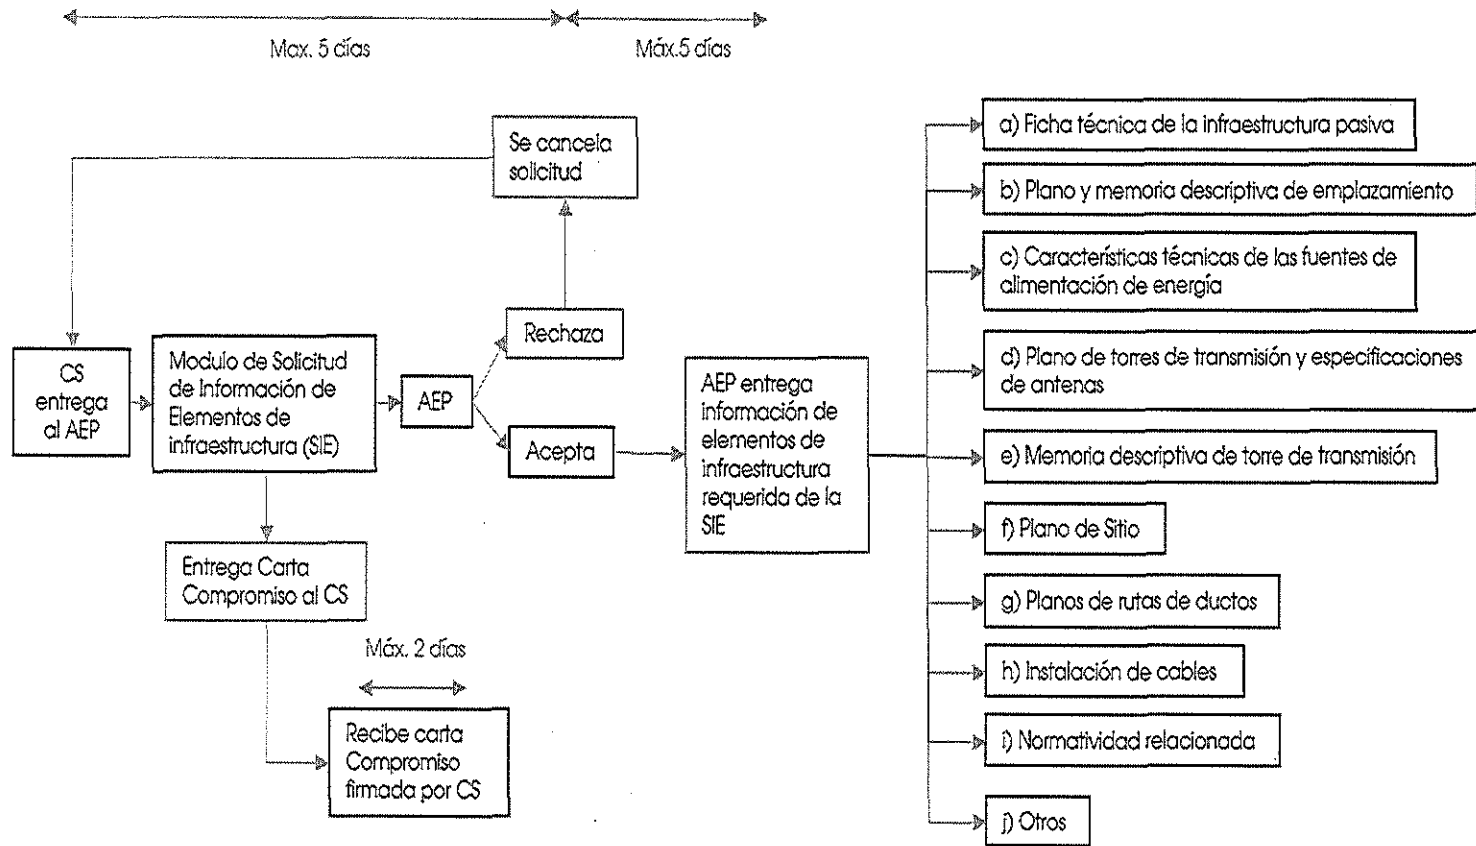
Max. 5 días

Máx.5 días

Se cancela solicitud

CS entrega al AEP

Modulo de Solicitud de Información de Elementos de infraestructura (SIE)

AEP

Rechaza

Acepta

AEP entrega información de elementos de infraestructura requerida de la SIE

Entrega Carta Compromiso al CS

Máx. 2 días

Recibe carta Compromiso firmada por CS

a) Ficha técnica de la infraestructura pasiva

b) Plano y memoria descriptiva de emplazamiento

c) Características técnicas de las fuentes de alimentación de energía

d) Plano de torres de transmisión y especificaciones de antenas

e) Memoria descriptiva de torre de transmisión

f) Plano de Sitio

g) Planos de rutas de ductos

h) Instalación de cables

i) Normatividad relacionada

j) Otros